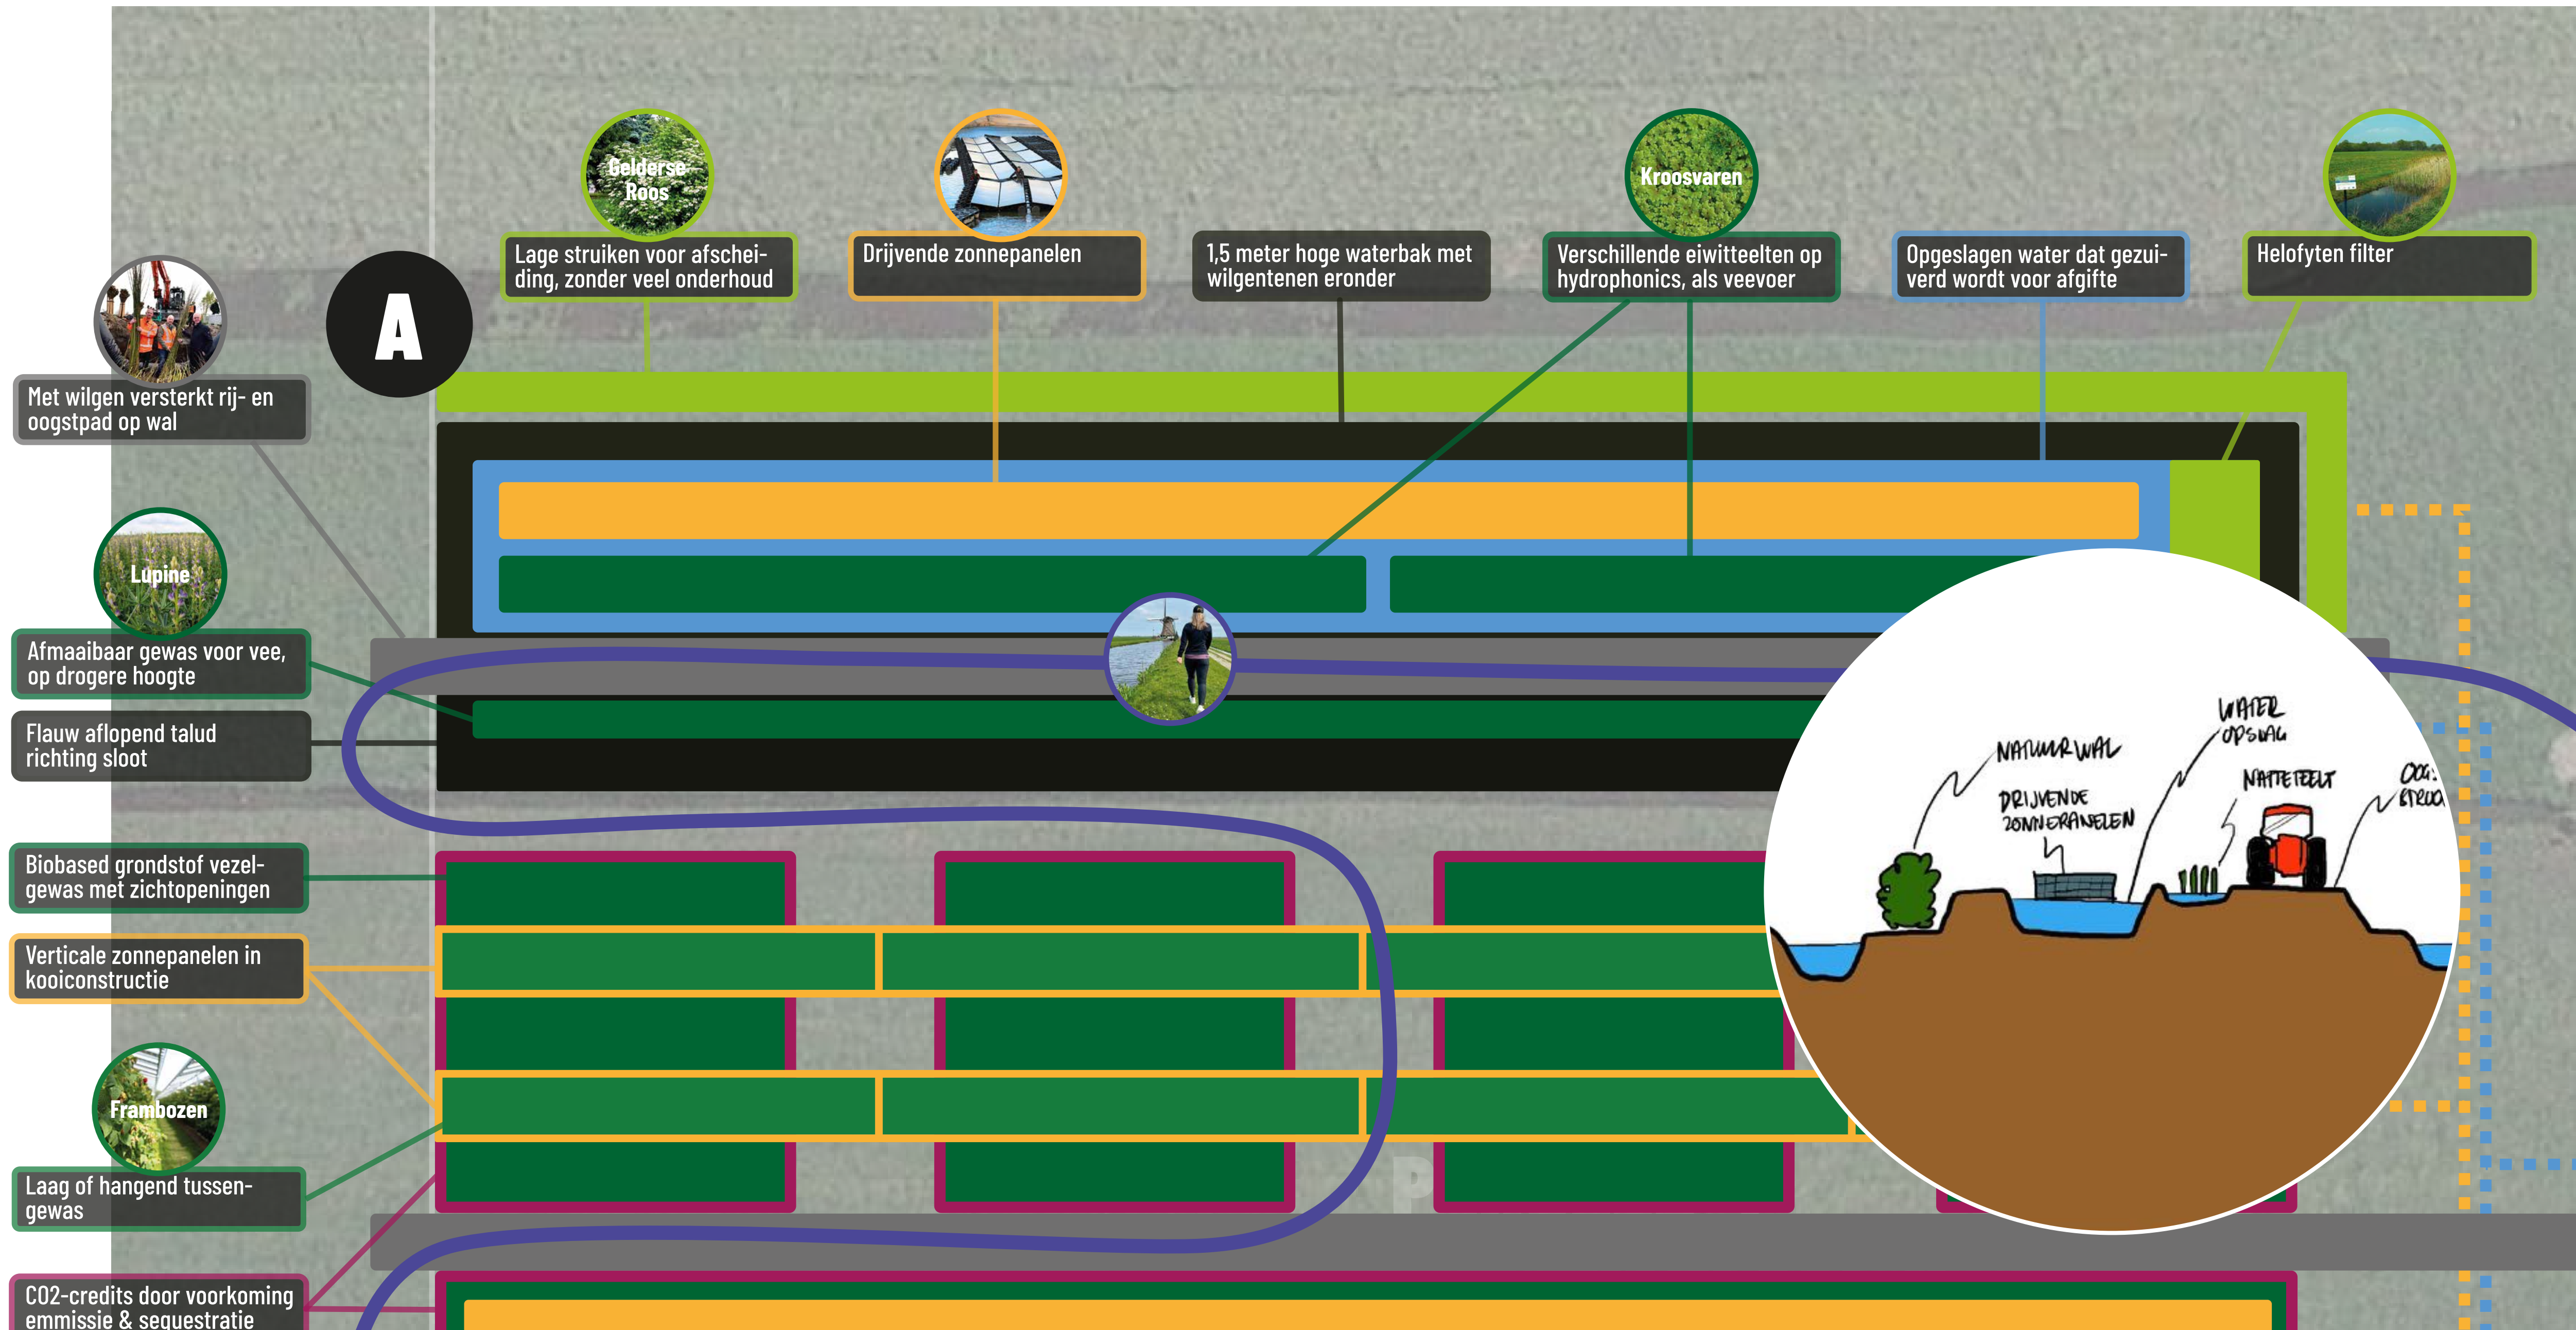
Gelderse Roos

Lage struiken voor afscheiding, zonder veel onderhoud

Drijvende zonnepanelen

1,5 meter hoge waterbak met wilgentenen eronder

Kroosvaren

Verschillende eiwitteelten op hydrophonics, als veevoer

Opgeslagen water dat gezuiverd wordt voor afgifte

Helofyten filter

A

Met wilgen versterkt rij- en oogstpad op wal

Lupine

Afmaaibaar gewas voor vee, op drogere hoogte

Flauw aflopend talud richting sloot

Biobased grondstof vezelgewas met zichtopeningen

Verticale zonnepanelen in kooiconstructie

Frambozen

Laag of hangend tussengewas

C02-credits door voorkoming emmissie & sequestratie

NATUURWAL

WATER OPSLAG

DRIJVENDE ZONNEPANELEN

NATTETEELT

OOG: STROO